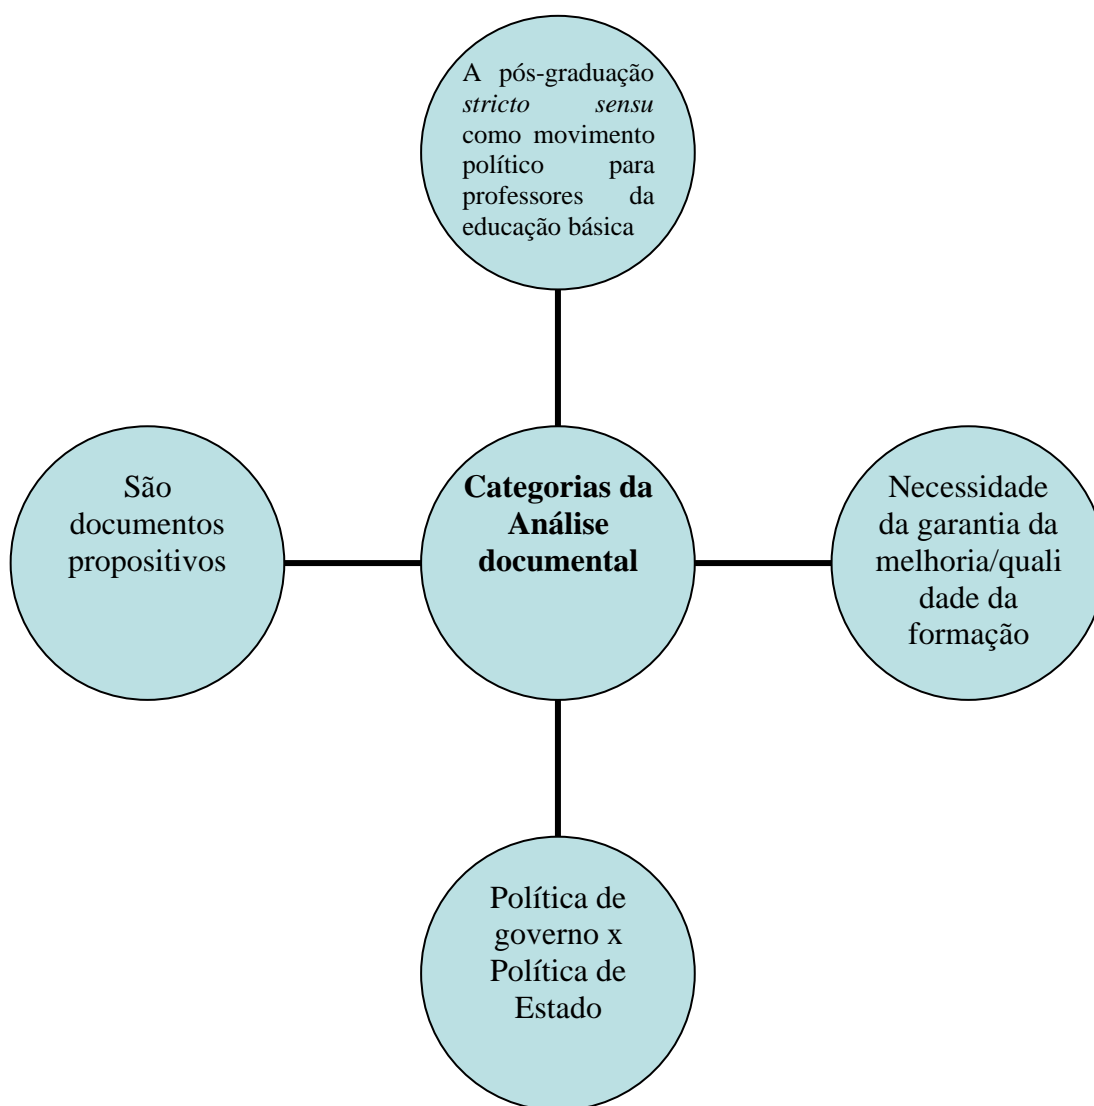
A pós-graduação stricto sensu como movimento político para professores da educação básica

São documentos propositivos

Categorias da Análise documental

Necessidade da garantia da melhoria/qualidade da formação

Política de governo x Política de Estado